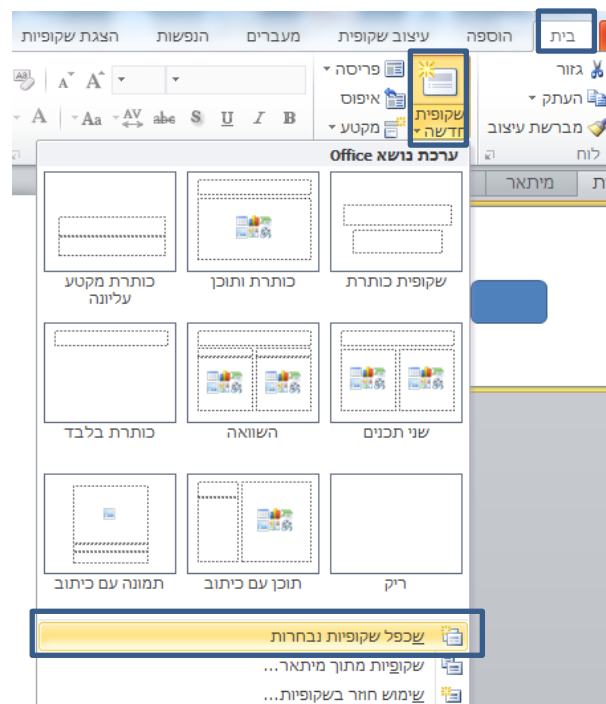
בית הוספה עיצוב שקופית מעברים הנפשות הצגת שקופיות

גזור
העתק
מברשת עיצוב
לוח

שקופית חדשה
פריסה
איפוס
מקטע

ערכת נושא Office

שקופית כותרת
כותרת ותוכן
כותרת מקטע עליונה
שני תכנים
השוואה
כותרת בלבד
ריק
תוכן עם כיתוב
תמונה עם כיתוב

שכפל שקופיות נבחרות
שקופיות מתוך מיתאר...
שימוש חוזר בשקופיות...

מיתאר